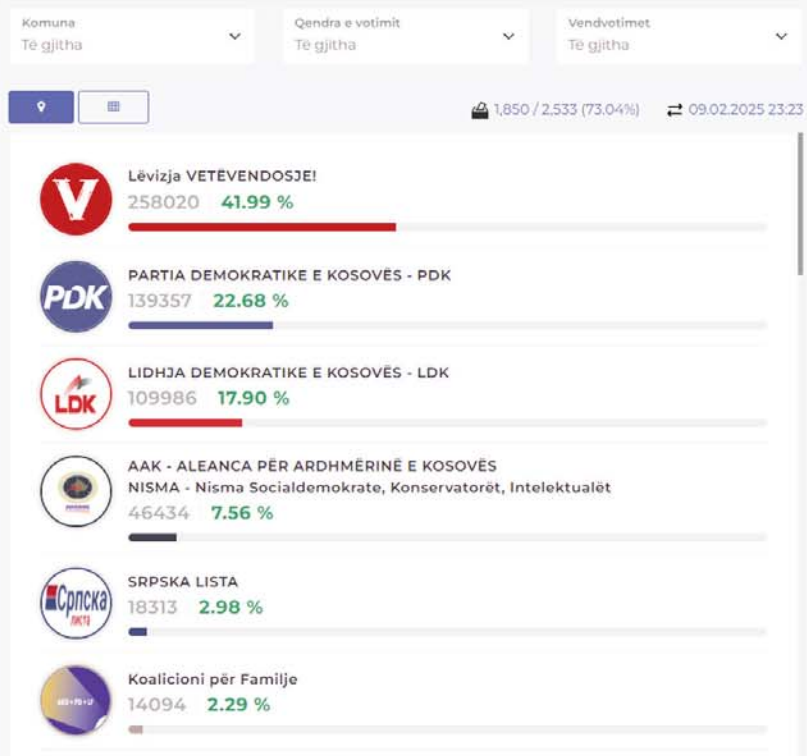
Komuna
Të gjitha

Qendra e votimit
Të gjitha

Vendvotimet
Të gjitha

1,850 / 2,533 (73.04%)
09.02.2025 23:23

V
Lëvizja VETËVENDOSJE!
258020 41.99 %

PDK
PARTIA DEMOKRATIKE E KOSOVËS - PDK
139357 22.68 %

LDK
LIDHJA DEMOKRATIKE E KOSOVËS - LDK
109986 17.90 %

AAK - ALEANCA PËR ARDHMËRINË E KOSOVËS
NISMA - Nisma Socialdemokrate, Konservatorët, Intelektualët
46434 7.56 %

Српска листа
SRPSKA LISTA
18313 2.98 %

Koalicioni për Familje
14094 2.29 %